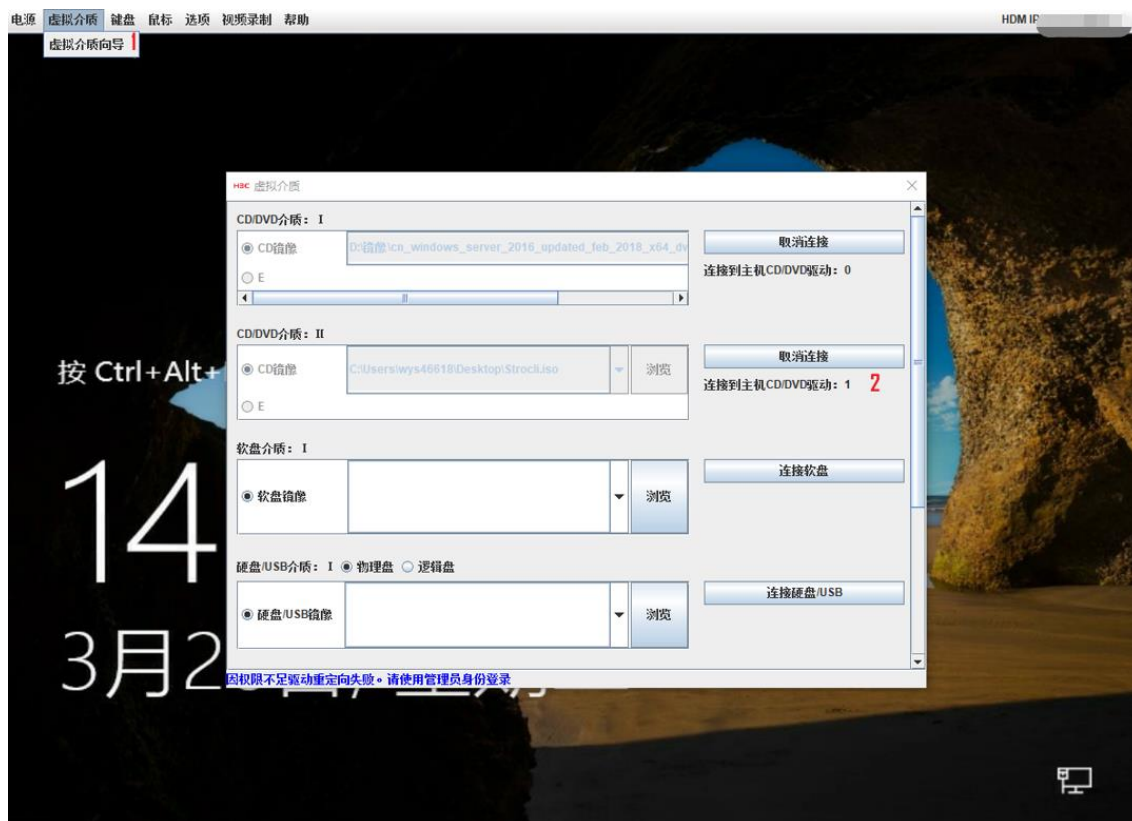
电源 虚拟介质 键盘 鼠标 选项 视频录制 帮助

HDM IP

虚拟介质向导 1

H3C 虚拟介质

CD/DVD介质：I

CD镜像 D:\镜像\cn_windows_server_2016_updated_feb_2018_x64_dv

E

取消连接

连接到主机CD/DVD驱动：0

CD/DVD介质：II

CD镜像 C:\Users\wys46618\Desktop\Strocli.iso

浏览

E

取消连接

连接到主机CD/DVD驱动：1 2

软盘介质：I

软盘镜像

浏览

连接软盘

硬盘/USB介质：I 物理盘 逻辑盘

硬盘/USB镜像

浏览

连接硬盘/USB

因权限不足驱动重定向失败。请使用管理员身份登录

按 Ctrl+Alt+

14

3月2